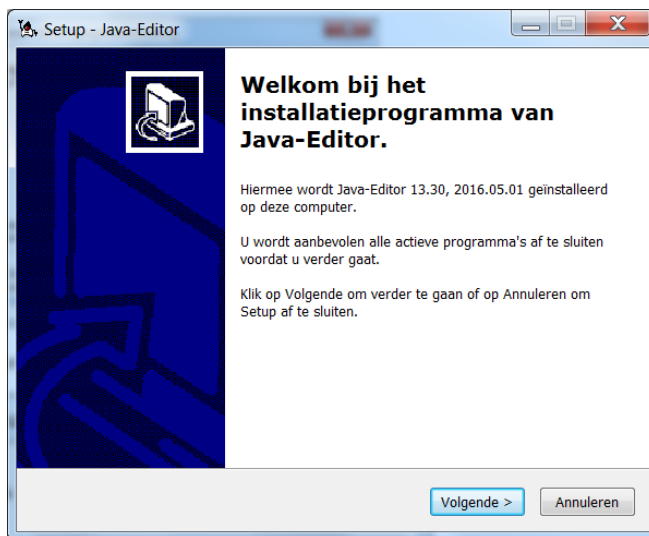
Setup - Java-Editor

Welkom bij het installatieprogramma van Java-Editor.

Hiermee wordt Java-Editor 13.30, 2016.05.01 geinstalleerd op deze computer.

U wordt aanbevolen alle actieve programma's af te sluiten voordat u verder gaat.

Klik op Volgende om verder te gaan of op Annuleren om Setup af te sluiten.

Volgende >
Annuleren